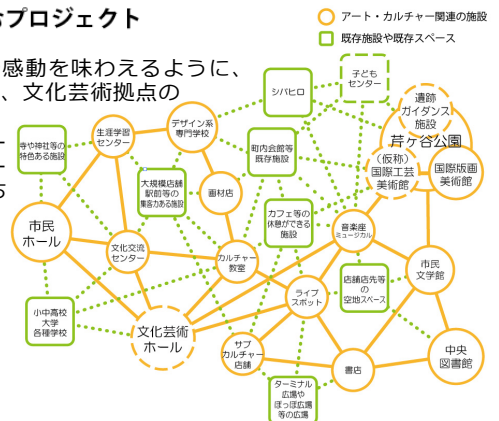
ぶプロジェクト

感動を味わえるように、
、文化芸術拠点の

アート・カルチャー関連の施設
既存施設や既存スペース

子ども
センター

シバヒロ

遺跡
ガイダンス
施設

芹ケ谷公園

寺や神社等の
特色ある施設

生涯学習
センター

デザイン系
専門学校

町内会館等
既存施設

（仮称）
国際工芸
美術館

国際版画
美術館

大規模店舗
駅前等の
集客力ある施設

画材店

カフェ等の
休憩ができる
施設

市民
ホール

文化交流
センター

カルチャー
教室

音楽座
ミュージカル

市民
文学館

店舗店先等
の
空地スペース

ライブ
スポット

小中高校
大学
各種学校

文化芸術
ホール

サブ
カルチャー
店舗

書店

中央
図書館

ターミナル
広場や
ぽっぽ広場
等の広場